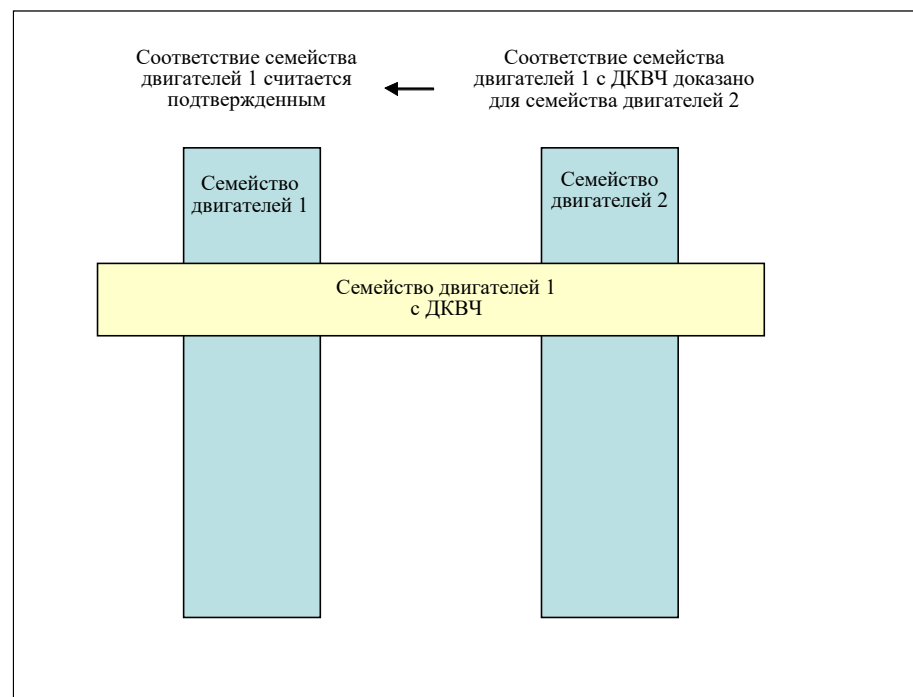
Соответствие семейства двигателей 1 считается подтвержденным

Соответствие семейства двигателей 1 с ДКВЧ доказано для семейства двигателей 2

Семейство двигателей 1

Семейство двигателей 2

Семейство двигателей 1 с ДКВЧ